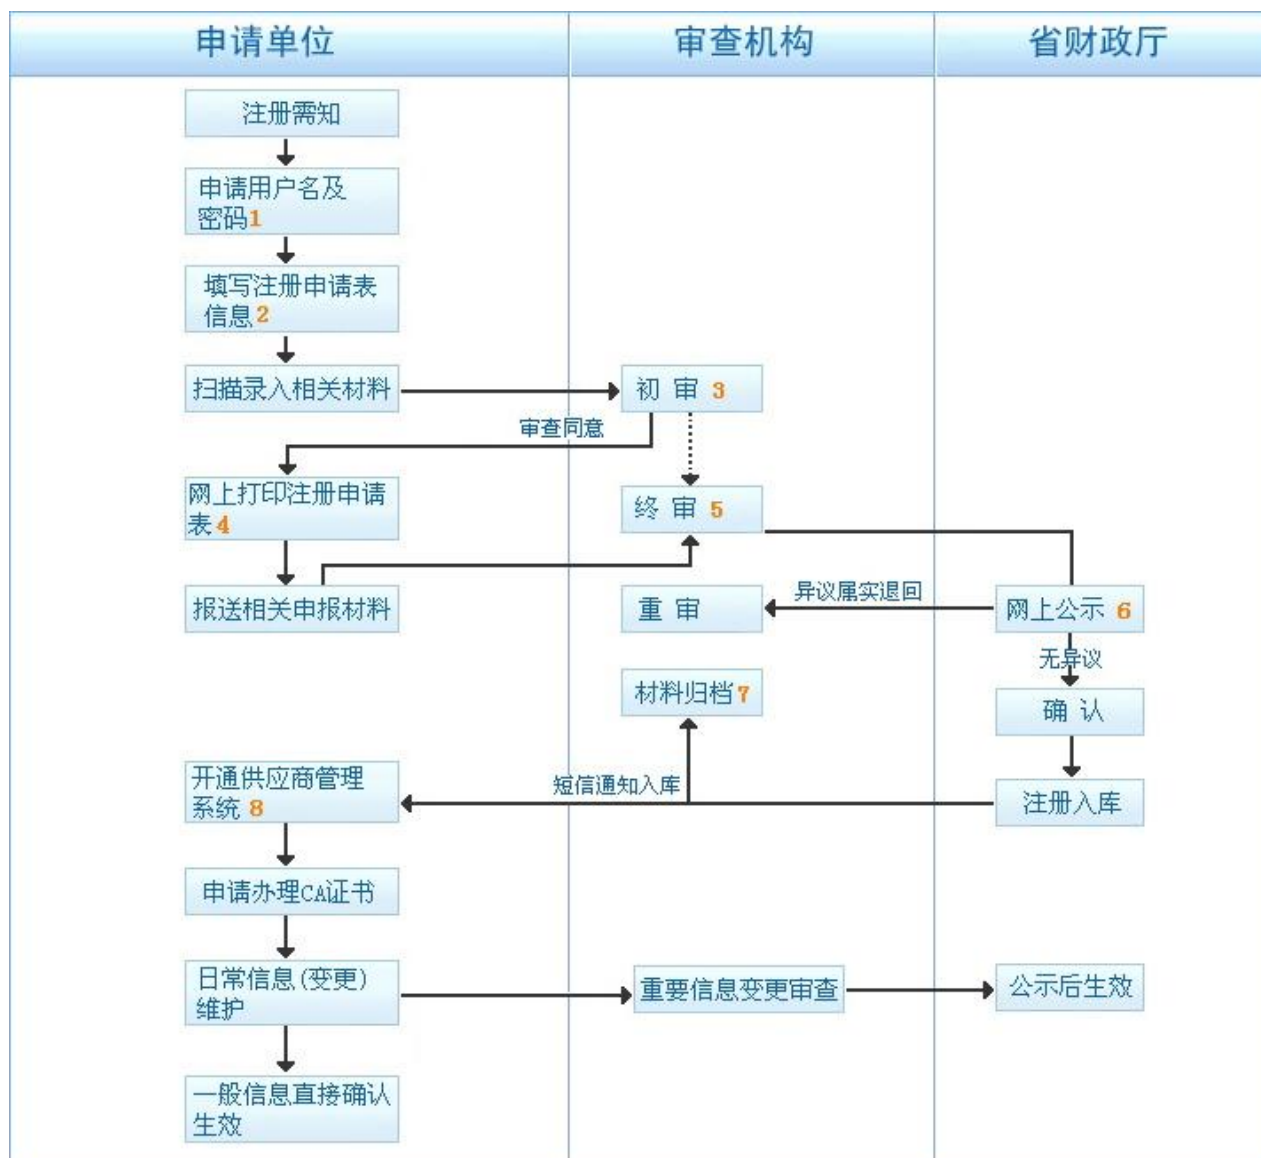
申请单位

审查机构

省财政厅

注册需知

申请用户名及密码1

填写注册申请表信息2

扫描录入相关材料

初 审 3

审查同意

网上打印注册申请表4

终 审 5

报送相关申报材料

重 审

异议属实退回

网上公示 6

无异议

材料归档7

确 认

开通供应商管理系统 8

短信通知入库

注册入库

申请办理CA证书

日常信息(变更)维护

重要信息变更审查

公示后生效

一般信息直接确认生效